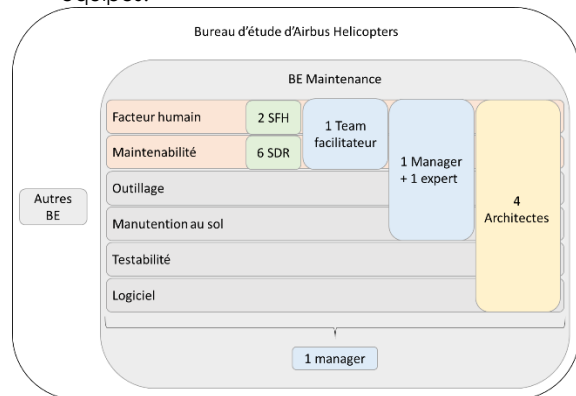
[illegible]

Bureau d'étude d'Airbus Helicopters

BE Maintenance

Autres BE

Facteur humain

2 SFH

Maintenabilité

6 SDR

1 Team facilitateur

1 Manager + 1 expert

4 Architectes

Outillage

Manutention au sol

Testabilité

Logiciel

1 manager